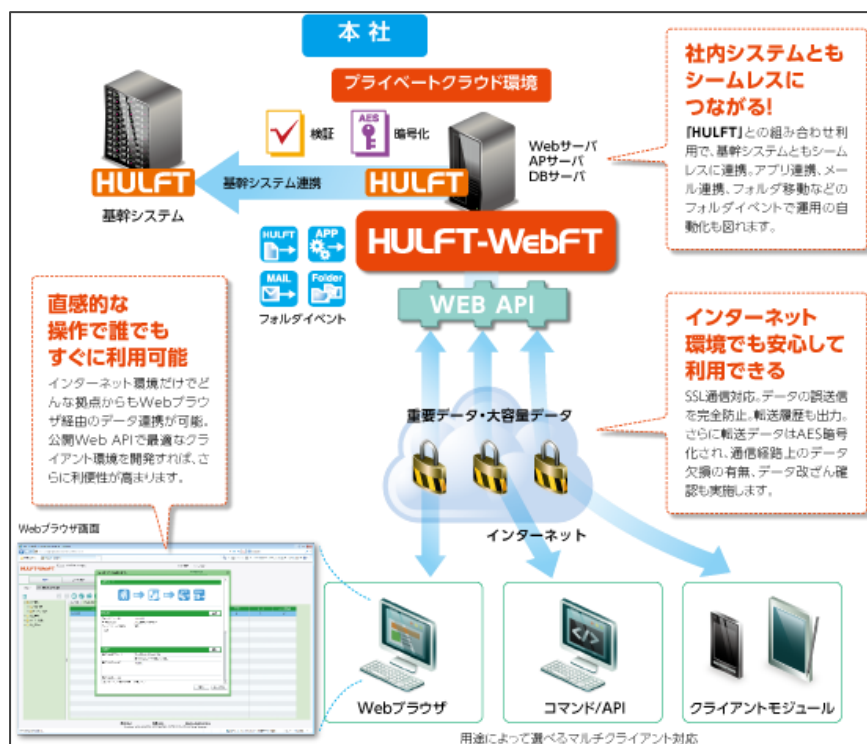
本社

プライベートクラウド環境

検証

AES

暗号化

Webサーバ
APサーバ
DBサーバ

HULFT

基幹システム連携

HULFT

基幹システム

HULFT-WebFT

HULFT

APP

MAIL

Folder

フォルダイベント

社内システムとも シームレスに つながる!

『HULFT』との組み合わせ利用で、基幹システムともシームレスに連携。アプリ連携、メール連携、フォルダ移動などのフォルダイベントで運用の自動化も図れます。

WEB API

直感的な 操作で誰でも すぐに利用可能

インターネット環境だけでどんな拠点からもWebブラウザ経由のデータ連携が可能。公開Web APIで最適なクライアント環境を開発すれば、さらに利便性が高まります。

インターネット 環境でも安心して 利用できる

SSL通信対応。データの誤送信を完全防止。転送履歴も出力。さらに転送データはAES暗号化され、通信経路上のデータ欠損の有無、データ改ざん確認も実施します。

重要データ・大容量データ

インターネット

Webブラウザ画面

Webブラウザ

コマンド/API

クライアントモジュール

用途によって選べるマルチクライアント対応